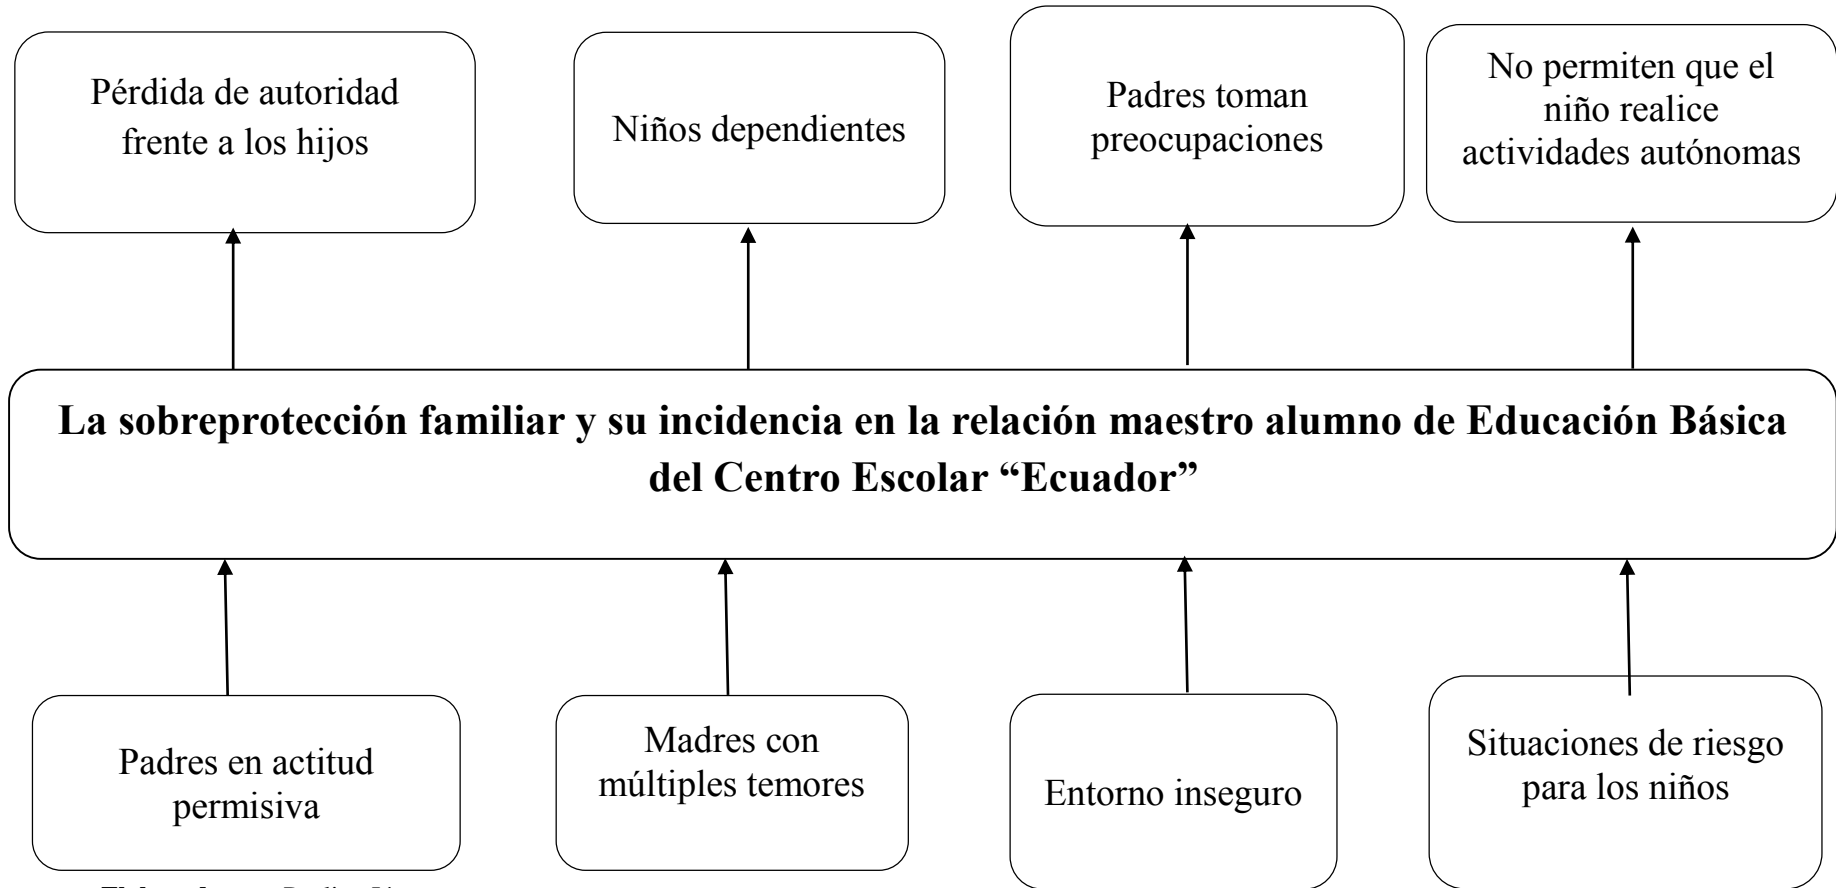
Pérdida de autoridad frente a los hijos

Niños dependientes

Padres toman preocupaciones

No permiten que el niño realice actividades autónomas

**La sobreprotección familiar y su incidencia en la relación maestro alumno de Educación Básica del Centro Escolar "Ecuador"**

Padres en actitud permisiva

Madres con múltiples temores

Entorno inseguro

Situaciones de riesgo para los niños

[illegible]